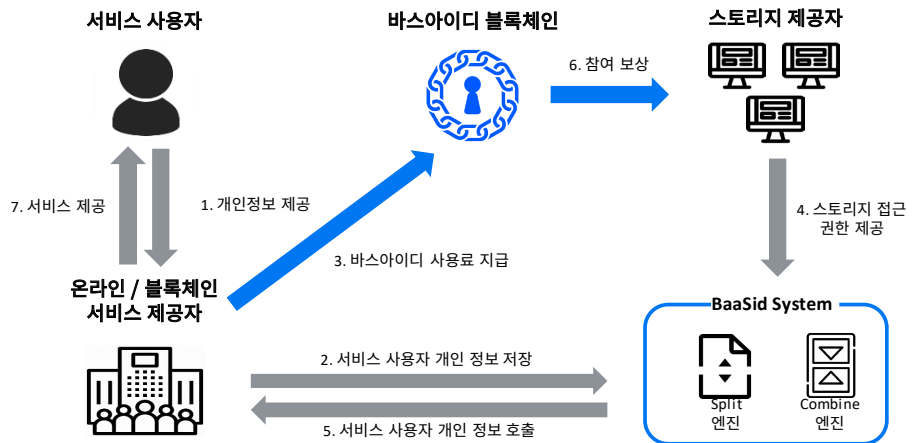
서비스 사용자

바스아이디 블록체인

스토리지 제공자

6. 참여 보상

7. 서비스 제공

1. 개인정보 제공

3. 바스아이디 사용료 지급

4. 스토리지 접근 권한 제공

온라인 / 블록체인 서비스 제공자

BaaSid System

2. 서비스 사용자 개인 정보 저장

5. 서비스 사용자 개인 정보 호출

Split 엔진

Combine 엔진